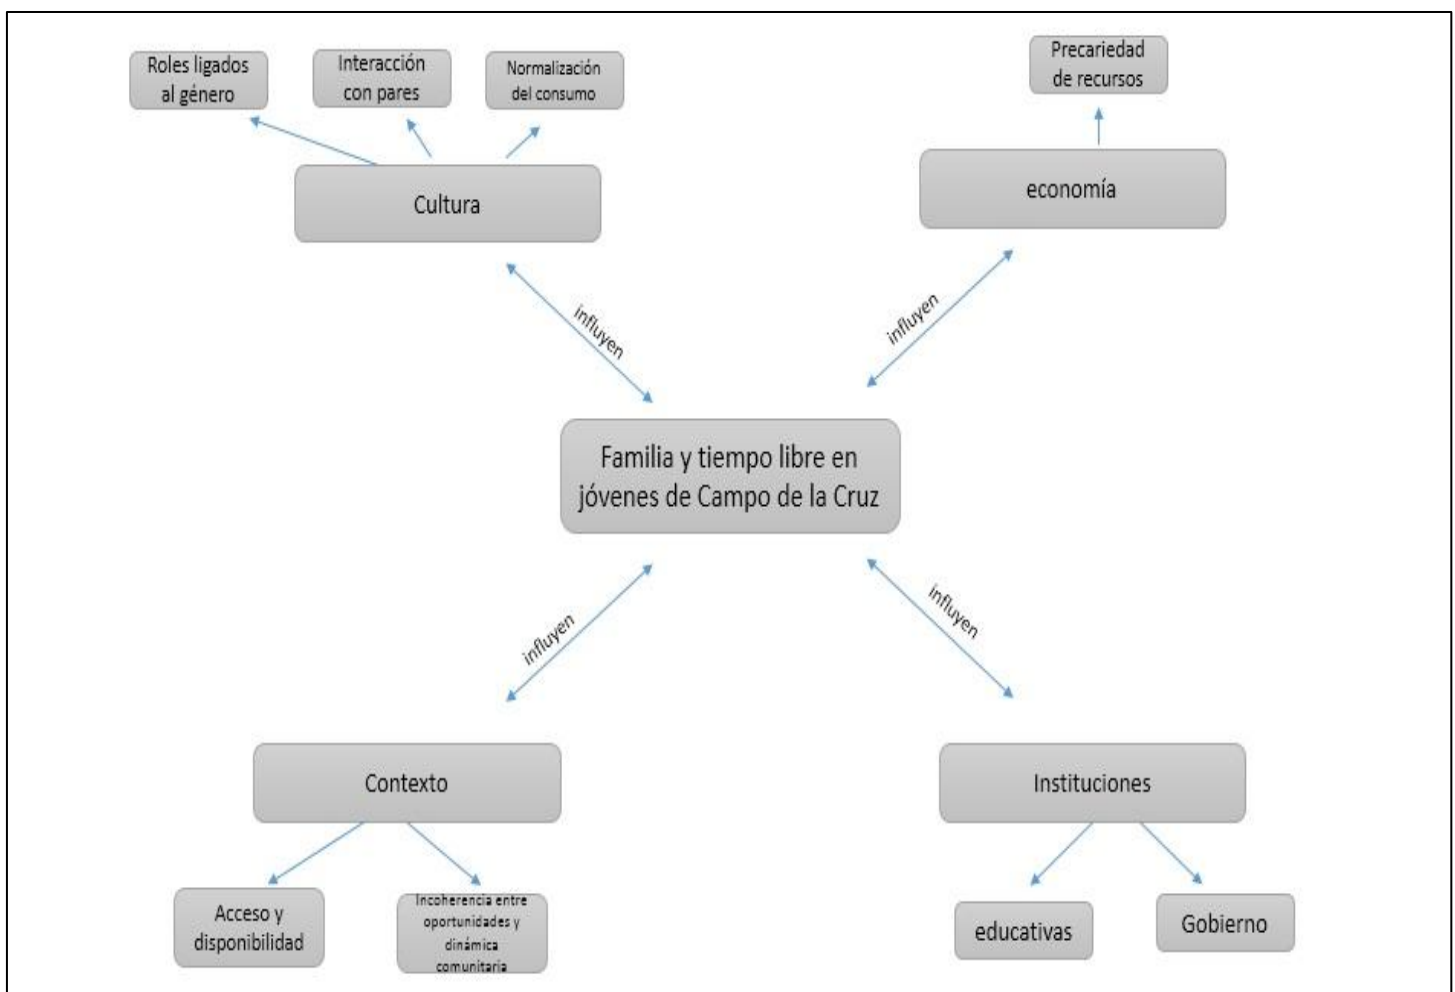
Roles ligados al género

Interacción con pares

Normalización del consumo

Precariedad de recursos

Cultura

economía

influyen

influyen

Familia y tiempo libre en jóvenes de Campo de la Cruz

influyen

influyen

Contexto

Instituciones

Acceso y disponibilidad

Incoherencia entre oportunidades y dinámica comunitaria

educativas

Gobierno